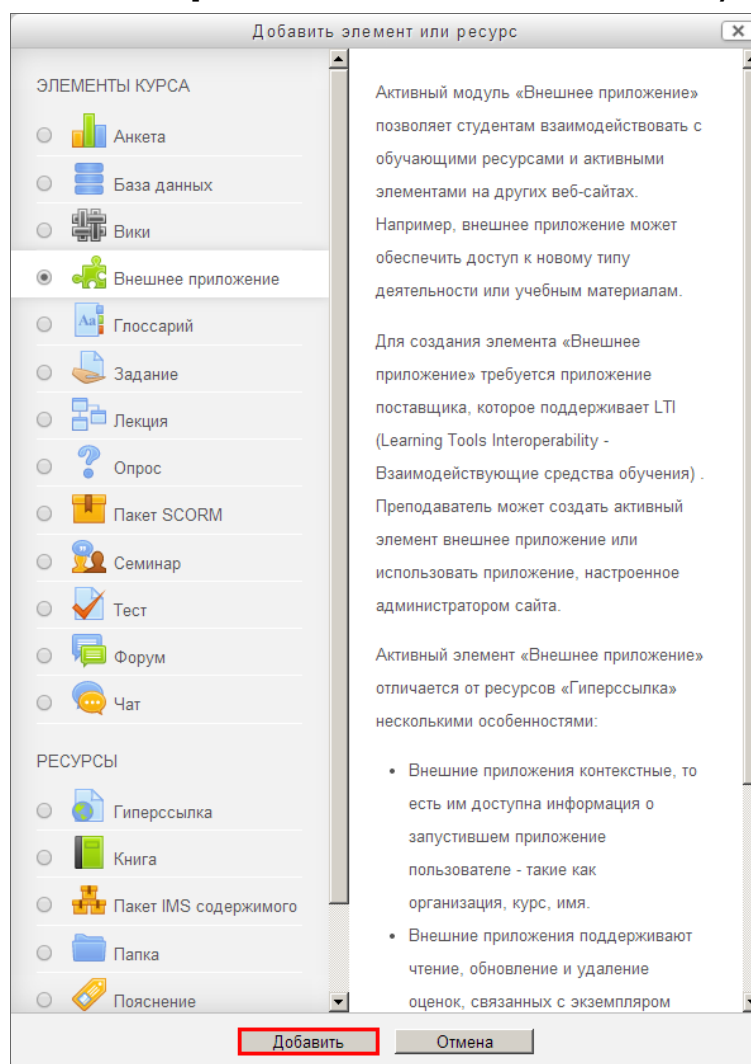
Добавить элемент или ресурс

ЭЛЕМЕНТЫ КУРСА

Анкета

База данных

Вики

Внешнее приложение

Глоссарий

Задание

Лекция

Опрос

Пакет SCORM

Семинар

Тест

Форум

Чат

РЕСУРСЫ

Гиперссылка

Книга

Пакет IMS содержимого

Папка

Пояснение

Активный модуль «Внешнее приложение» позволяет студентам взаимодействовать с обучающими ресурсами и активными элементами на других веб-сайтах. Например, внешнее приложение может обеспечить доступ к новому типу деятельности или учебным материалам.

Для создания элемента «Внешнее приложение» требуется приложение поставщика, которое поддерживает LTI (Learning Tools Interoperability - Взаимодействующие средства обучения) . Преподаватель может создать активный элемент внешнее приложение или использовать приложение, настроенное администратором сайта.

Активный элемент «Внешнее приложение» отличается от ресурсов «Гиперссылка» несколькими особенностями:

- Внешние приложения контекстные, то есть им доступна информация о запустившем приложение пользователе - такие как организация, курс, имя.
- Внешние приложения поддерживают чтение, обновление и удаление оценок, связанных с экземпляром

Добавить

Отмена